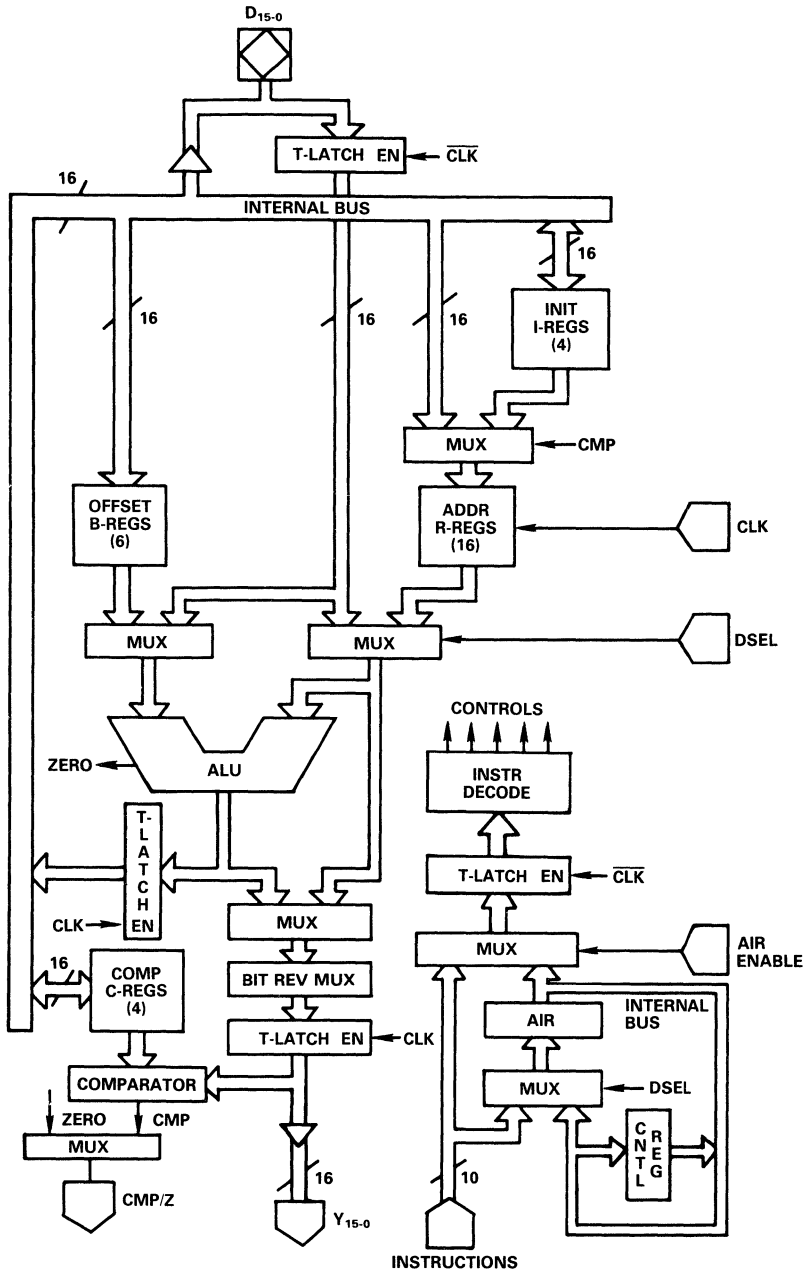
$D_{15-0}$

T-LATCH EN ← $\overline{CLK}$

16

INTERNAL BUS

16

16

16

16

16

INIT I-REGS (4)

MUX ← CMP

OFFSET B-REGS (6)

ADDR R-REGS (16)

CLK

MUX

MUX

DSEL

CONTROLS

ZERO

ALU

INSTR DECODE

T-LATCH EN

T-LATCH EN ← $\overline{CLK}$

CLK

MUX

MUX

AIR ENABLE

16

COMP C-REGS (4)

BIT REV MUX

AIR

INTERNAL BUS

T-LATCH EN ← CLK

COMPARATOR

MUX ← DSEL

ZERO

CMP

MUX

CNTL REG

16

10

CMP/Z

$Y_{15-0}$

INSTRUCTIONS